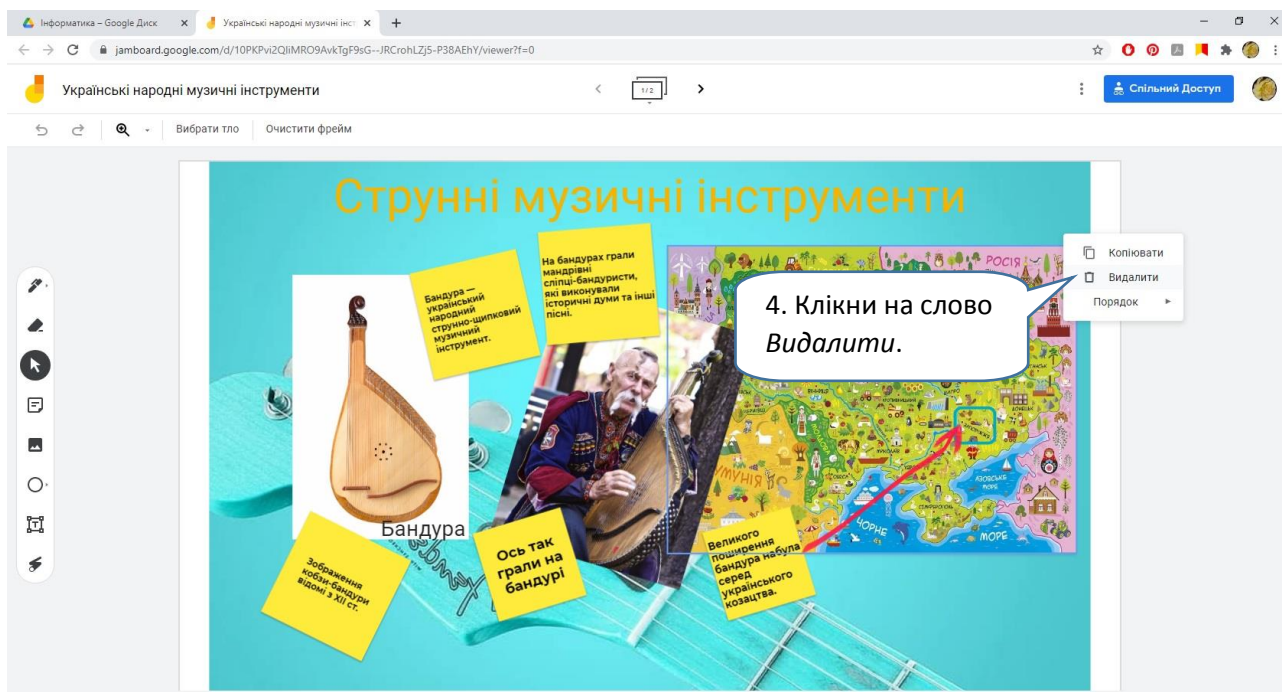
Інформатика – Google Диск
Українські народні музичні інст

jamboard.google.com/d/10PKPvi2QliMRO9AvkTgF9sG--JRCrohLZj5-P38AEhY/viewer?f=0

Українські народні музичні інструменти

1/2

Спільний Доступ

Вибрати тло
Очистити фрейм

Струнні музичні інструменти

Бандура — український народний струнно-щипковий музичний інструмент.

На бандурах грали мандрівні сліпці-бандуристи, які виконували історичні думи та інші пісні.

Бандура

Зображення кобзи-бандури відомі з XII ст.

Ось так грали на бандурі

Великого поширення бандура набула серед українського козацтва.

РОСІЯ
КРИМ
АЗОВСЬКЕ МОРЕ
ЧОРНЕ МОРЕ

4. Клікни на слово *Видалити*.

Копіювати
Видалити
Порядок